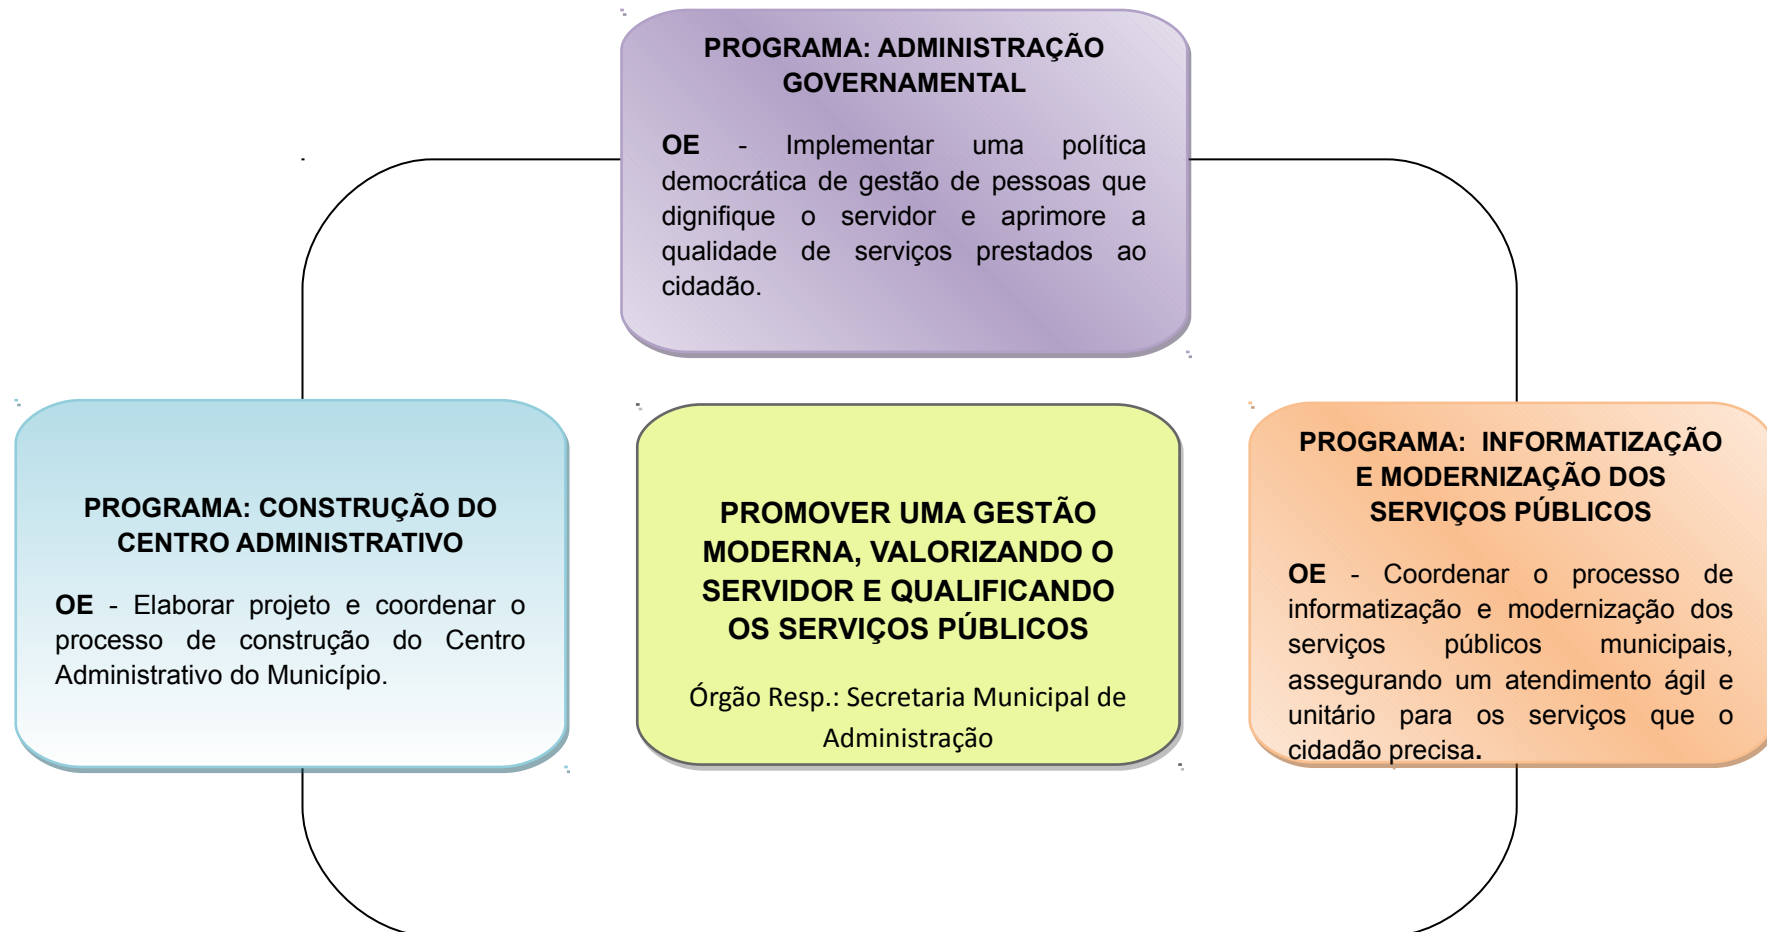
PROGRAMA: ADMINISTRAÇÃO GOVERNAMENTAL

OE - Implementar uma política democrática de gestão de pessoas que dignifique o servidor e aprimore a qualidade de serviços prestados ao cidadão.

PROGRAMA: CONSTRUÇÃO DO CENTRO ADMINISTRATIVO

OE - Elaborar projeto e coordenar o processo de construção do Centro Administrativo do Município.

PROMOVER UMA GESTÃO MODERNA, VALORIZANDO O SERVIDOR E QUALIFICANDO OS SERVIÇOS PÚBLICOS

Órgão Resp.: Secretaria Municipal de Administração

PROGRAMA: INFORMATIZAÇÃO E MODERNIZAÇÃO DOS SERVIÇOS PÚBLICOS

OE - Coordenar o processo de informatização e modernização dos serviços públicos municipais, assegurando um atendimento ágil e unitário para os serviços que o cidadão precisa.